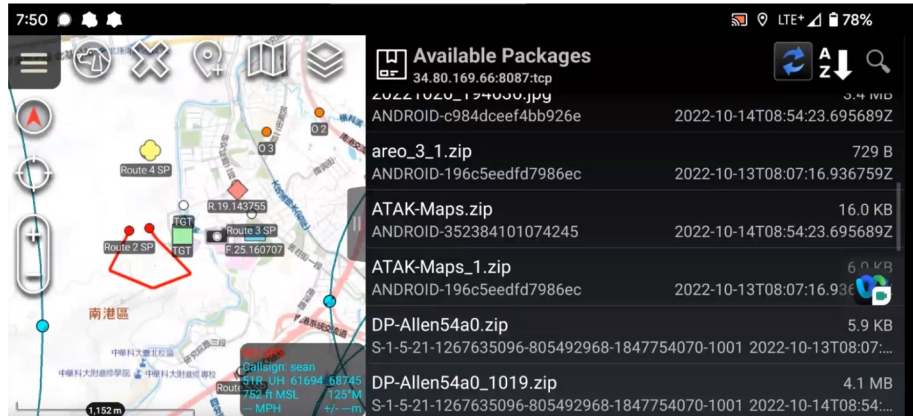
7:50

LTE+ 78%

Available Packages
34.80.169.66:8087:tcp

A Z

20221020_194030.jpg 3.4 MB
ANDROID-c984dceef4bb926e 2022-10-14T08:54:23.695689Z

areo_3_1.zip 729 B
ANDROID-196c5eedfd7986ec 2022-10-13T08:07:16.936759Z

ATAK-Maps.zip 16.0 KB
ANDROID-352384101074245 2022-10-14T08:54:23.695689Z

ATAK-Maps_1.zip 6.0 KB
ANDROID-196c5eedfd7986ec 2022-10-13T08:07:16.936

DP-Allen54a0.zip 5.9 KB
S-1-5-21-1267635096-805492968-1847754070-1001 2022-10-13T08:07:...

DP-Allen54a0_1019.zip 4.1 MB
S-1-5-21-1267635096-805492968-1847754070-1001 2022-10-14T08:54:...

Route 4 SP
O 2
O 3
R 19.143755
TGT
TGT
Route 3 SP
Route 2 SP
F 25.160707
南港區
Route
Callsign: sean
51R UH 61694 68745
752 ft MSL
125°M
--- MPH
+/- ---m
1,152 m